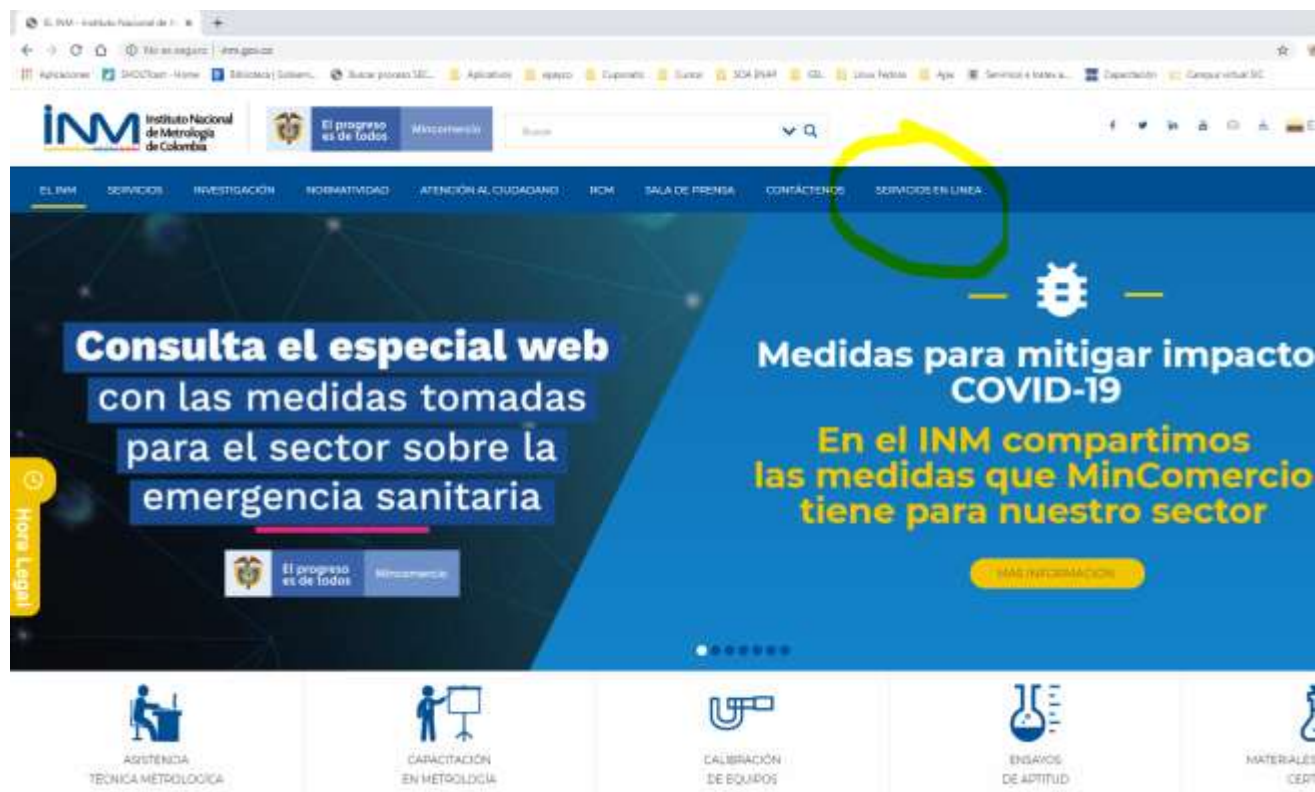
EL INM - Instituto Nacional de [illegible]
No es seguro | inm.gov.co
Aplicaciones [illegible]

INM Instituto Nacional de Metrología de Colombia
El progreso es de todos Mincomercio
Buscar

EL INM SERVICIOS INVESTIGACIÓN NORMATIVIDAD ATENCIÓN AL CIUDADANO RCM SALA DE PRENSA CONTÁCTENOS SERVICIOS EN LINEA

Consulta el especial web con las medidas tomadas para el sector sobre la emergencia sanitaria

El progreso es de todos Mincomercio

Hora Legal

Medidas para mitigar impacto COVID-19

En el INM compartimos las medidas que MinComercio tiene para nuestro sector

MÁS INFORMACIÓN

ASISTENCIA TÉCNICA METROLÓGICA

CAPACITACIÓN EN METROLOGÍA

CALIBRACIÓN DE EQUIPOS

ENSAYOS DE APTITUD

MATERIALES CERT